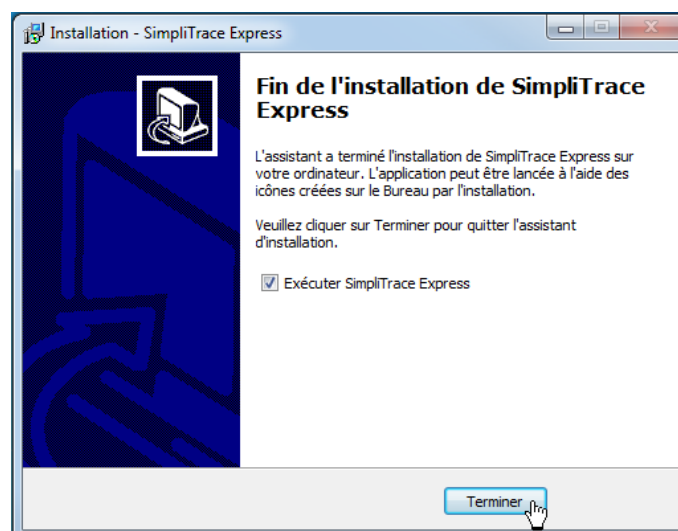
Installation - SimpliTrace Express

Fin de l'installation de SimpliTrace Express

L'assistant a terminé l'installation de SimpliTrace Express sur votre ordinateur. L'application peut être lancée à l'aide des icônes créées sur le Bureau par l'installation.

Veuillez cliquer sur Terminer pour quitter l'assistant d'installation.

Exécuter SimpliTrace Express

Terminer